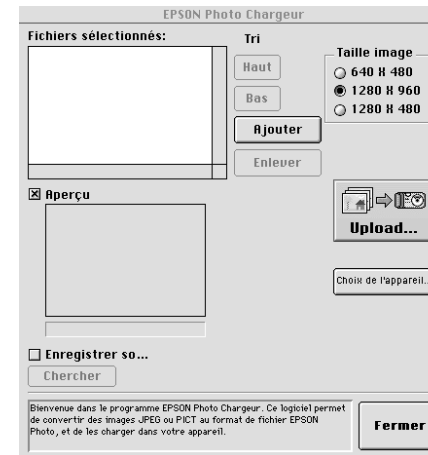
EPSON Photo Chargeur

Fichiers sélectionnés:

Tri

Haut

Bas

Ajouter

Enlever

Taille image

640 X 480

1280 X 960

1280 X 480

☒ Aperçu

Upload...

Choix de l'appareil.

☐ Enregistrer so...

Chercher

Bienvenue dans le programme EPSON Photo Chargeur. Ce logiciel permet de convertir des images JPEG ou PICT au format de fichier EPSON Photo, et de les charger dans votre appareil.

Fermer